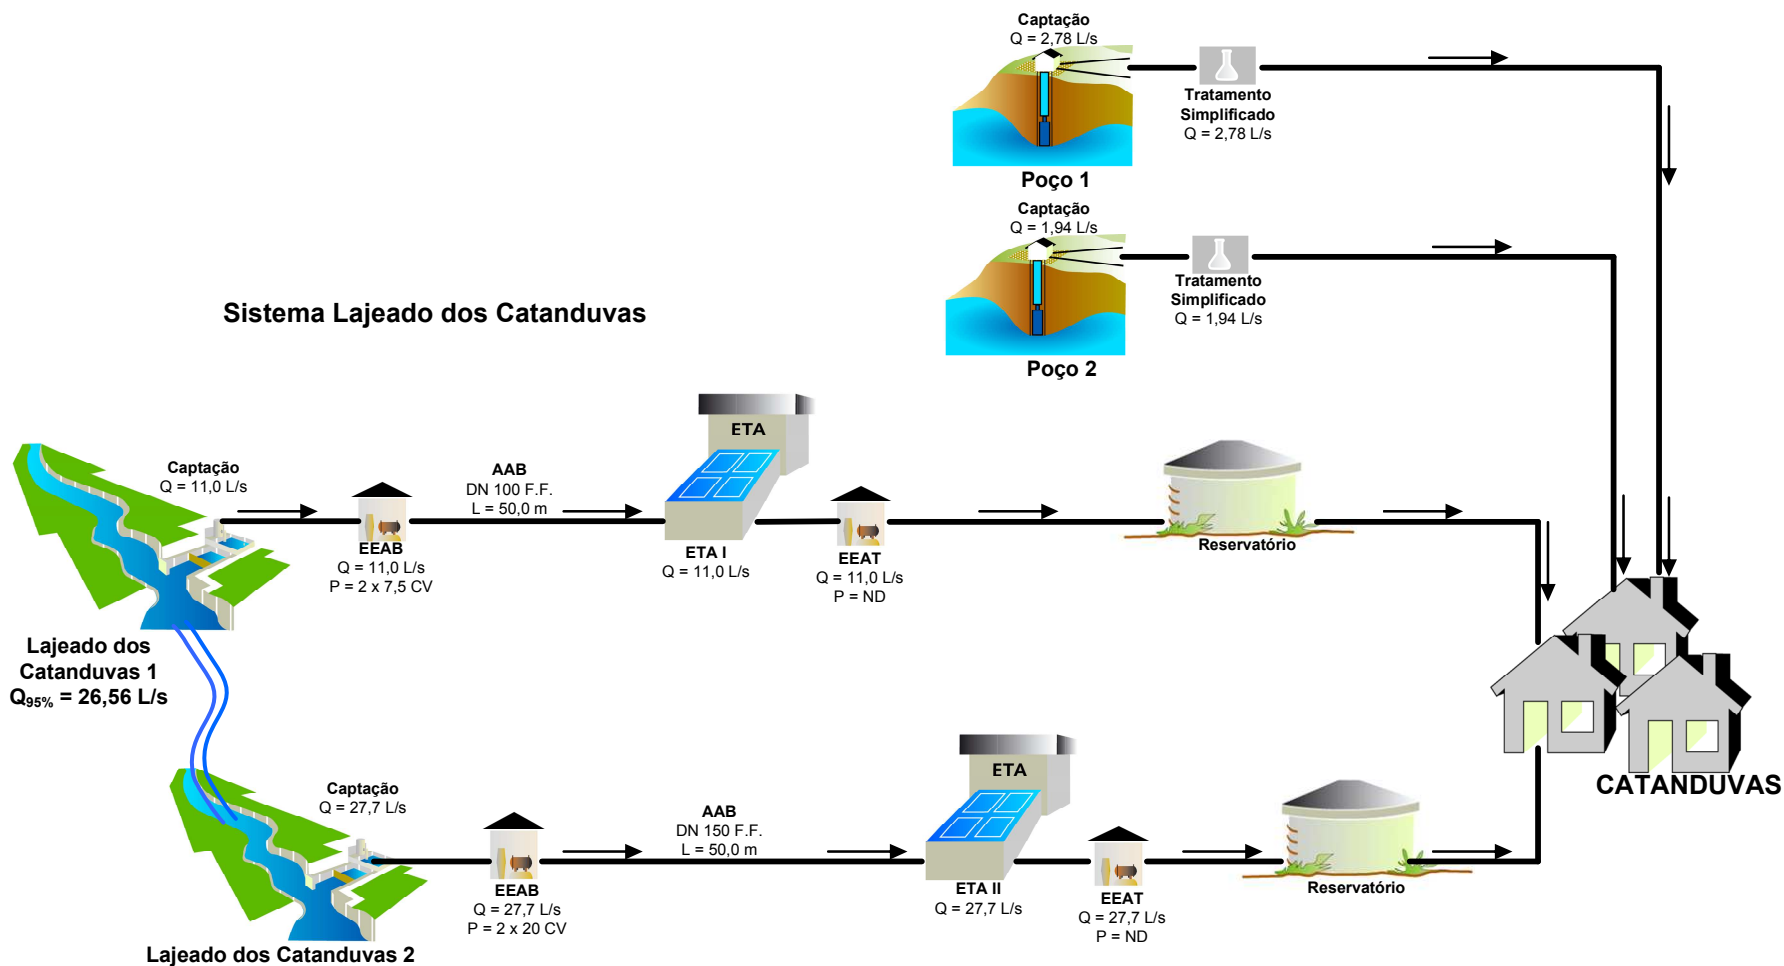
Captação
Q = 2,78 L/s

Tratamento Simplificado
Q = 2,78 L/s

Poço 1

Captação
Q = 1,94 L/s

Tratamento Simplificado
Q = 1,94 L/s

Poço 2

Sistema Lajeado dos Catanduvas

ETA

Captação
Q = 11,0 L/s

AAB
DN 100 F.F.
L = 50,0 m

EEAB
Q = 11,0 L/s
P = 2 x 7,5 CV

ETA I
Q = 11,0 L/s

EEAT
Q = 11,0 L/s
P = ND

Reservatório

Lajeado dos Catanduvas 1
$Q_{95\%}$ = 26,56 L/s

CATANDUVAS

ETA

Captação
Q = 27,7 L/s

AAB
DN 150 F.F.
L = 50,0 m

EEAB
Q = 27,7 L/s
P = 2 x 20 CV

ETA II
Q = 27,7 L/s

EEAT
Q = 27,7 L/s
P = ND

Reservatório

Lajeado dos Catanduvas 2